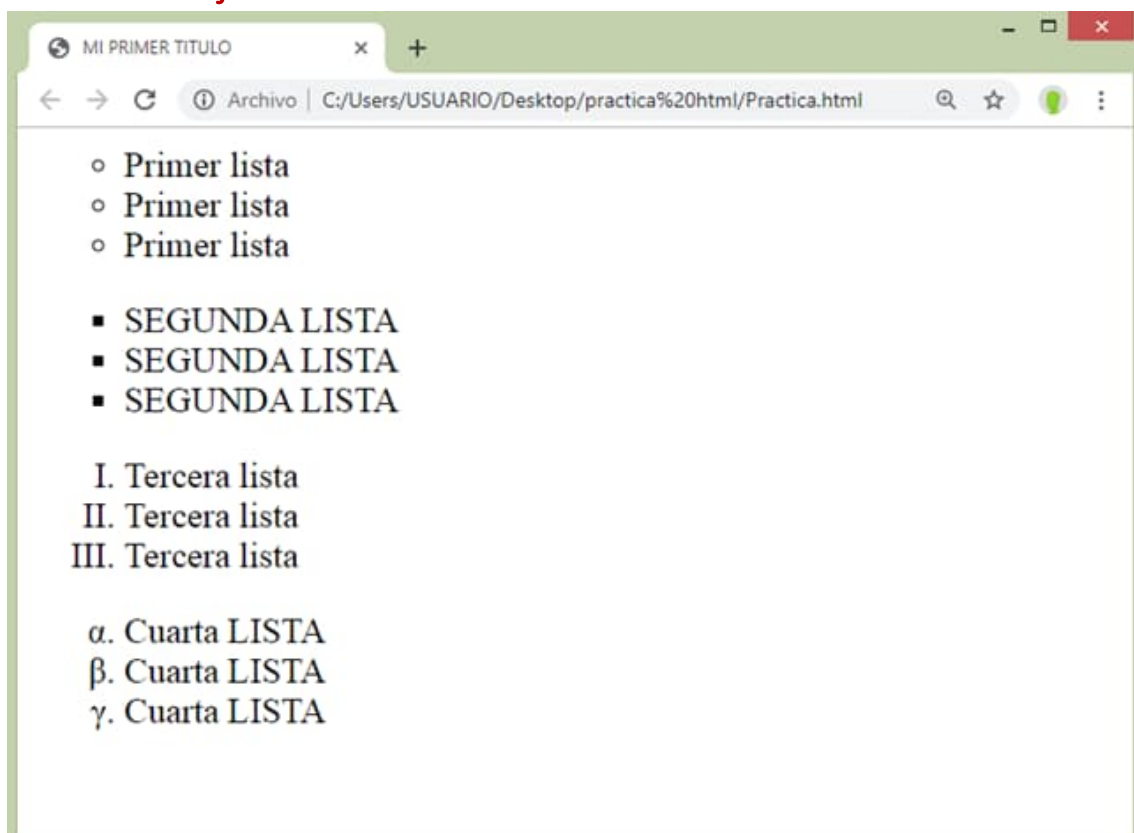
MI PRIMER TITULO

Archivo | C:/Users/USUARIO/Desktop/practica%20html/Practica.html

◦ Primer lista
◦ Primer lista
◦ Primer lista

▪ SEGUNDA LISTA
▪ SEGUNDA LISTA
▪ SEGUNDA LISTA

I. Tercera lista
II. Tercera lista
III. Tercera lista

α. Cuarta LISTA
β. Cuarta LISTA
γ. Cuarta LISTA